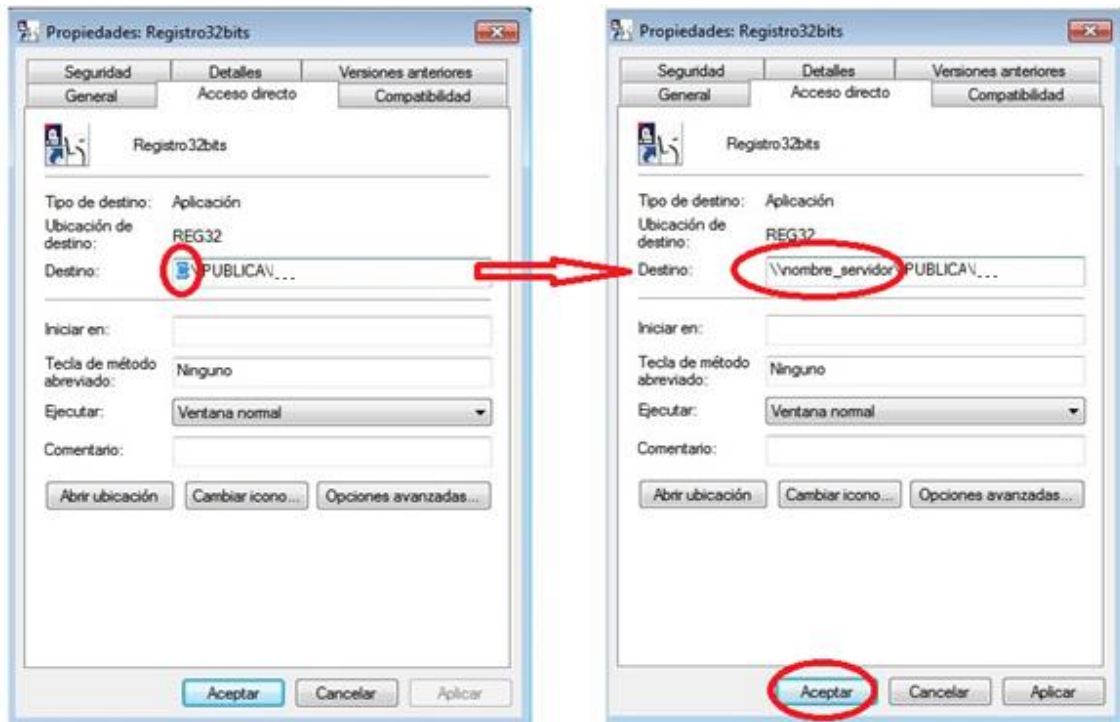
Propiedades: Registro32bits

Seguridad
Detalles
Versiones anteriores
General
Acceso directo
Compatibilidad

Registro32bits

Tipo de destino: Aplicación
Ubicación de destino: REG32
Destino: S:\PUBLICA\_ _ _

Iniciar en:
Tecla de método abreviado: Ninguno
Ejecutar: Ventana normal
Comentario:

Abrir ubicación
Cambiar icono...
Opciones avanzadas...

Aceptar
Cancelar
Aplicar

Propiedades: Registro32bits

Seguridad
Detalles
Versiones anteriores
General
Acceso directo
Compatibilidad

Registro32bits

Tipo de destino: Aplicación
Ubicación de destino: REG32
Destino: \\nombre_servidor\PUBLICA\_ _ _

Iniciar en:
Tecla de método abreviado: Ninguno
Ejecutar: Ventana normal
Comentario:

Abrir ubicación
Cambiar icono...
Opciones avanzadas...

Aceptar
Cancelar
Aplicar